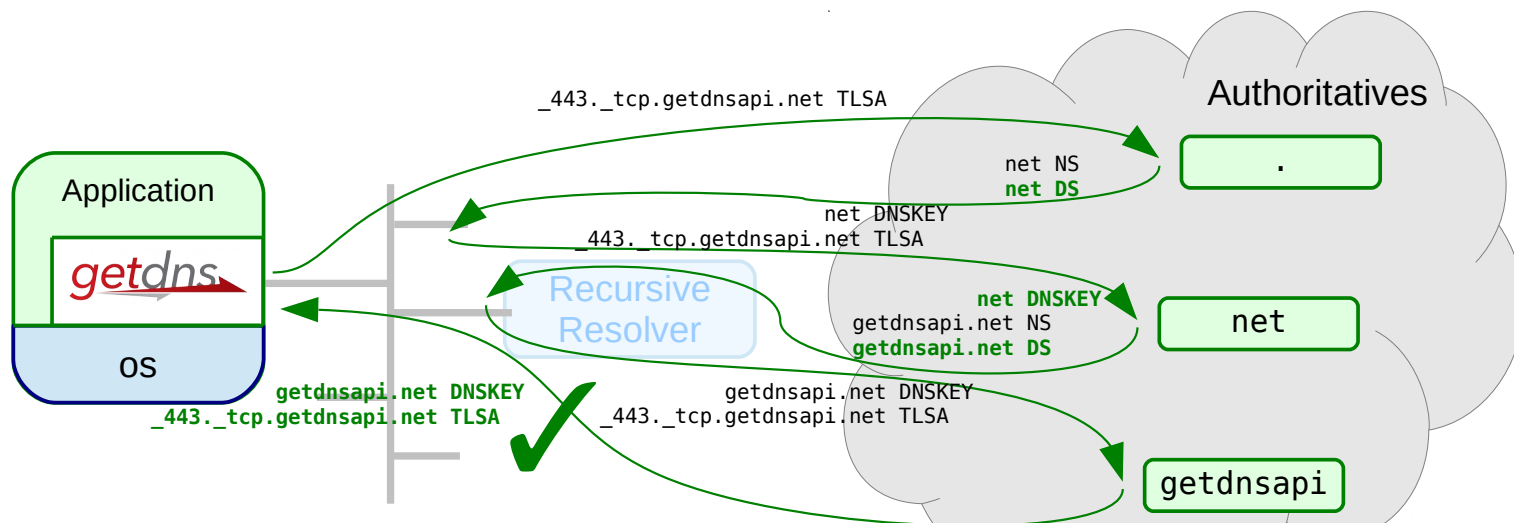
Authoritatives

_443._tcp.getdnsapi.net TLSA

.

net NS
net DS

Application

getdns

net DNSKEY
_443._tcp.getdnsapi.net TLSA

Recursive Resolver

net DNSKEY
getdnsapi.net NS
getdnsapi.net DS

net

OS

getdnsapi.net DNSKEY
_443._tcp.getdnsapi.net TLSA

getdnsapi.net DNSKEY
_443._tcp.getdnsapi.net TLSA

getdnsapi